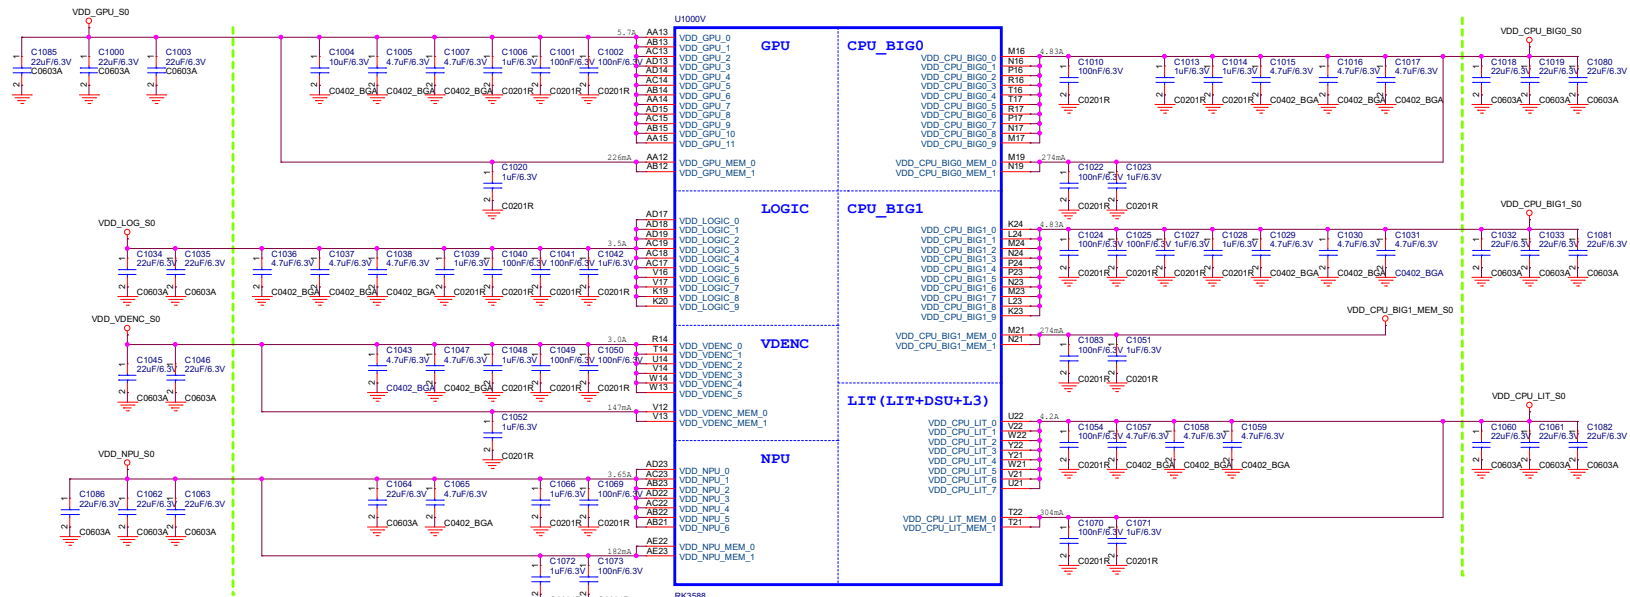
VDD_GPU_S0
C1085 22uF/6.3V C0603A
C1000 22uF/6.3V C0603A
C1003 22uF/6.3V C0603A
C1004 10uF/6.3V C0402_BGA
C1005 4.7uF/6.3V C0402_BGA
C1007 4.7uF/6.3V C0402_BGA
C1006 1uF/6.3V C0201R
C1001 100nF/6.3V C0201R
C1002 100nF/6.3V C0201R
5.7A
U1000V
AA13 AB13 AC13 AD13 AD14 AC14 AB14 AA14 AD15 AC15 AB15 AA15
VDD_GPU_0 VDD_GPU_1 VDD_GPU_2 VDD_GPU_3 VDD_GPU_4 VDD_GPU_5 VDD_GPU_6 VDD_GPU_7 VDD_GPU_8 VDD_GPU_9 VDD_GPU_10 VDD_GPU_11
GPU
226mA AA12 AB12
VDD_GPU_MEM_0 VDD_GPU_MEM_1
C1020 1uF/6.3V C0201R
VDD_LOG_S0
C1034 22uF/6.3V C0603A
C1035 22uF/6.3V C0603A
C1036 4.7uF/6.3V C0402_BGA
C1037 4.7uF/6.3V C0402_BGA
C1038 4.7uF/6.3V C0402_BGA
C1039 1uF/6.3V C0201R
C1040 100nF/6.3V C0201R
C1041 100nF/6.3V C0201R
C1042 1uF/6.3V C0201R
3.5A
AD17 AD18 AD19 AC19 AC18 AC17 V16 V17 K19 K20
LOGIC
VDD_LOGIC_0 VDD_LOGIC_1 VDD_LOGIC_2 VDD_LOGIC_3 VDD_LOGIC_4 VDD_LOGIC_5 VDD_LOGIC_6 VDD_LOGIC_7 VDD_LOGIC_8 VDD_LOGIC_9
VDD_VDENC_S0
C1045 22uF/6.3V C0603A
C1046 22uF/6.3V C0603A
C1043 4.7uF/6.3V C0402_BGA
C1047 4.7uF/6.3V C0402_BGA
C1048 1uF/6.3V C0201R
C1049 100nF/6.3V C0201R
C1050 100nF/6.3V C0201R
3.0A
R14 T14 U14 V14 W14 W13
VDENC
VDD_VDENC_0 VDD_VDENC_1 VDD_VDENC_2 VDD_VDENC_3 VDD_VDENC_4 VDD_VDENC_5
147mA V12 V13
VDD_VDENC_MEM_0 VDD_VDENC_MEM_1
C1052 1uF/6.3V C0201R
VDD_NPU_S0
C1086 22uF/6.3V C0603A
C1062 22uF/6.3V C0603A
C1063 22uF/6.3V C0603A
C1064 22uF/6.3V C0603A
C1065 4.7uF/6.3V C0402_BGA
C1066 1uF/6.3V C0201R
C1069 100nF/6.3V C0201R
3.65A
AD23 AC23 AB23 AD22 AC22 AB22 AB21
NPU
VDD_NPU_0 VDD_NPU_1 VDD_NPU_2 VDD_NPU_3 VDD_NPU_4 VDD_NPU_5 VDD_NPU_6
182mA AE22 AE23
VDD_NPU_MEM_0 VDD_NPU_MEM_1
C1072 1uF/6.3V
C1073 100nF/6.3V
RK3588
CPU_BIG0
VDD_CPU_BIG0_0 VDD_CPU_BIG0_1 VDD_CPU_BIG0_2 VDD_CPU_BIG0_3 VDD_CPU_BIG0_4 VDD_CPU_BIG0_5 VDD_CPU_BIG0_6 VDD_CPU_BIG0_7 VDD_CPU_BIG0_8 VDD_CPU_BIG0_9
M16 N16 P16 R16 T16 T17 R17 P17 N17 M17
4.83A
VDD_CPU_BIG0_MEM_0 VDD_CPU_BIG0_MEM_1
M19 N19 274mA
VDD_CPU_BIG0_S0
C1010 100nF/6.3V C0201R
C1013 1uF/6.3V C0201R
C1014 1uF/6.3V C0201R
C1015 4.7uF/6.3V C0402_BGA
C1016 4.7uF/6.3V C0402_BGA
C1017 4.7uF/6.3V C0402_BGA
C1018 22uF/6.3V C0603A
C1019 22uF/6.3V C0603A
C1080 22uF/6.3V C0603A
C1022 100nF/6.3V C0201R
C1023 1uF/6.3V C0201R
CPU_BIG1
VDD_CPU_BIG1_0 VDD_CPU_BIG1_1 VDD_CPU_BIG1_2 VDD_CPU_BIG1_3 VDD_CPU_BIG1_4 VDD_CPU_BIG1_5 VDD_CPU_BIG1_6 VDD_CPU_BIG1_7 VDD_CPU_BIG1_8 VDD_CPU_BIG1_9
K24 L24 M24 N24 P24 P23 N23 M23 L23 K23
4.83A
VDD_CPU_BIG1_S0
C1024 100nF/6.3V C0201R
C1025 100nF/6.3V C0201R
C1027 1uF/6.3V C0201R
C1028 1uF/6.3V C0201R
C1029 4.7uF/6.3V C0402_BGA
C1030 4.7uF/6.3V C0402_BGA
C1031 4.7uF/6.3V C0402_BGA
C1032 22uF/6.3V C0603A
C1033 22uF/6.3V C0603A
C1081 22uF/6.3V C0603A
VDD_CPU_BIG1_MEM_S0
VDD_CPU_BIG1_MEM_0 VDD_CPU_BIG1_MEM_1
M21 N21 274mA
C1083 100nF/6.3V C0201R
C1051 1uF/6.3V C0201R
LIT (LIT+DSU+L3)
VDD_CPU_LIT_0 VDD_CPU_LIT_1 VDD_CPU_LIT_2 VDD_CPU_LIT_3 VDD_CPU_LIT_4 VDD_CPU_LIT_5 VDD_CPU_LIT_6 VDD_CPU_LIT_7
U22 V22 W22 Y22 Y21 W21 V21 U21
4.2A
VDD_CPU_LIT_S0
C1054 100nF/6.3V C0201R
C1057 4.7uF/6.3V C0402_BGA
C1058 4.7uF/6.3V C0402_BGA
C1059 4.7uF/6.3V C0402_BGA
C1060 22uF/6.3V C0603A
C1061 22uF/6.3V C0603A
C1082 22uF/6.3V C0603A
VDD_CPU_LIT_MEM_0 VDD_CPU_LIT_MEM_1
T22 T21 304mA
C1070 100nF/6.3V C0201R
C1071 1uF/6.3V C0201R